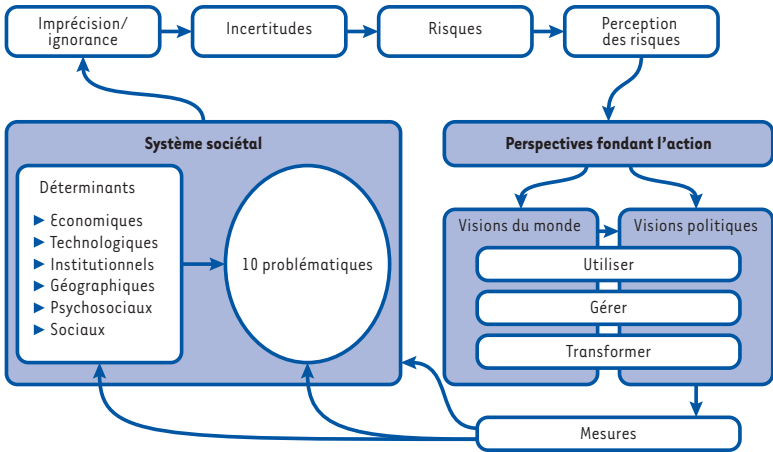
Imprécision/ ignorance

Incertitudes

Risques

Perception des risques

Système sociétal

Déterminants

► Economiques
► Technologiques
► Institutionnels
► Géographiques
► Psychosociaux
► Sociaux

10 problématiques

Perspectives fondant l'action

Visions du monde

Visions politiques

Utiliser

Gérer

Transformer

Mesures